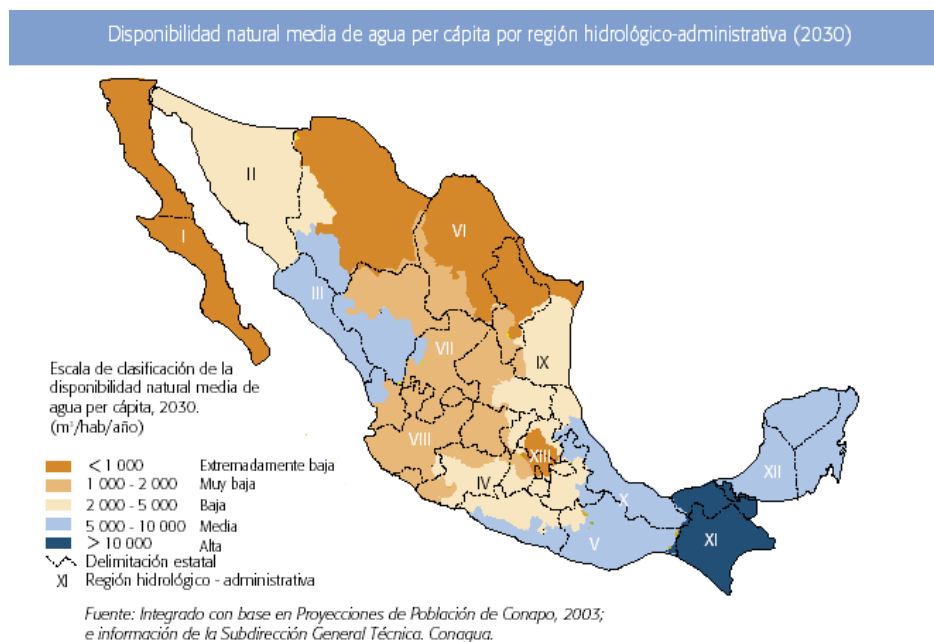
Disponibilidad natural media de agua per cápita por región hidrológico-administrativa (2030)

I
II
III
IV
V
VI
VII
VIII
IX
X
XI
XII
XIII

Escala de clasificación de la disponibilidad natural media de agua per cápita, 2030. ($m^3$/hab/año)

| | |
|---|---|
| < 1 000 | Extremadamente baja |
| 1 000 - 2 000 | Muy baja |
| 2 000 - 5 000 | Baja |
| 5 000 - 10 000 | Media |
| > 10 000 | Alta |

Delimitación estatal
XI Región hidrológico - administrativa

Fuente: Integrado con base en Proyecciones de Población de Conapo, 2003; e información de la Subdirección General Técnica. Conagua.